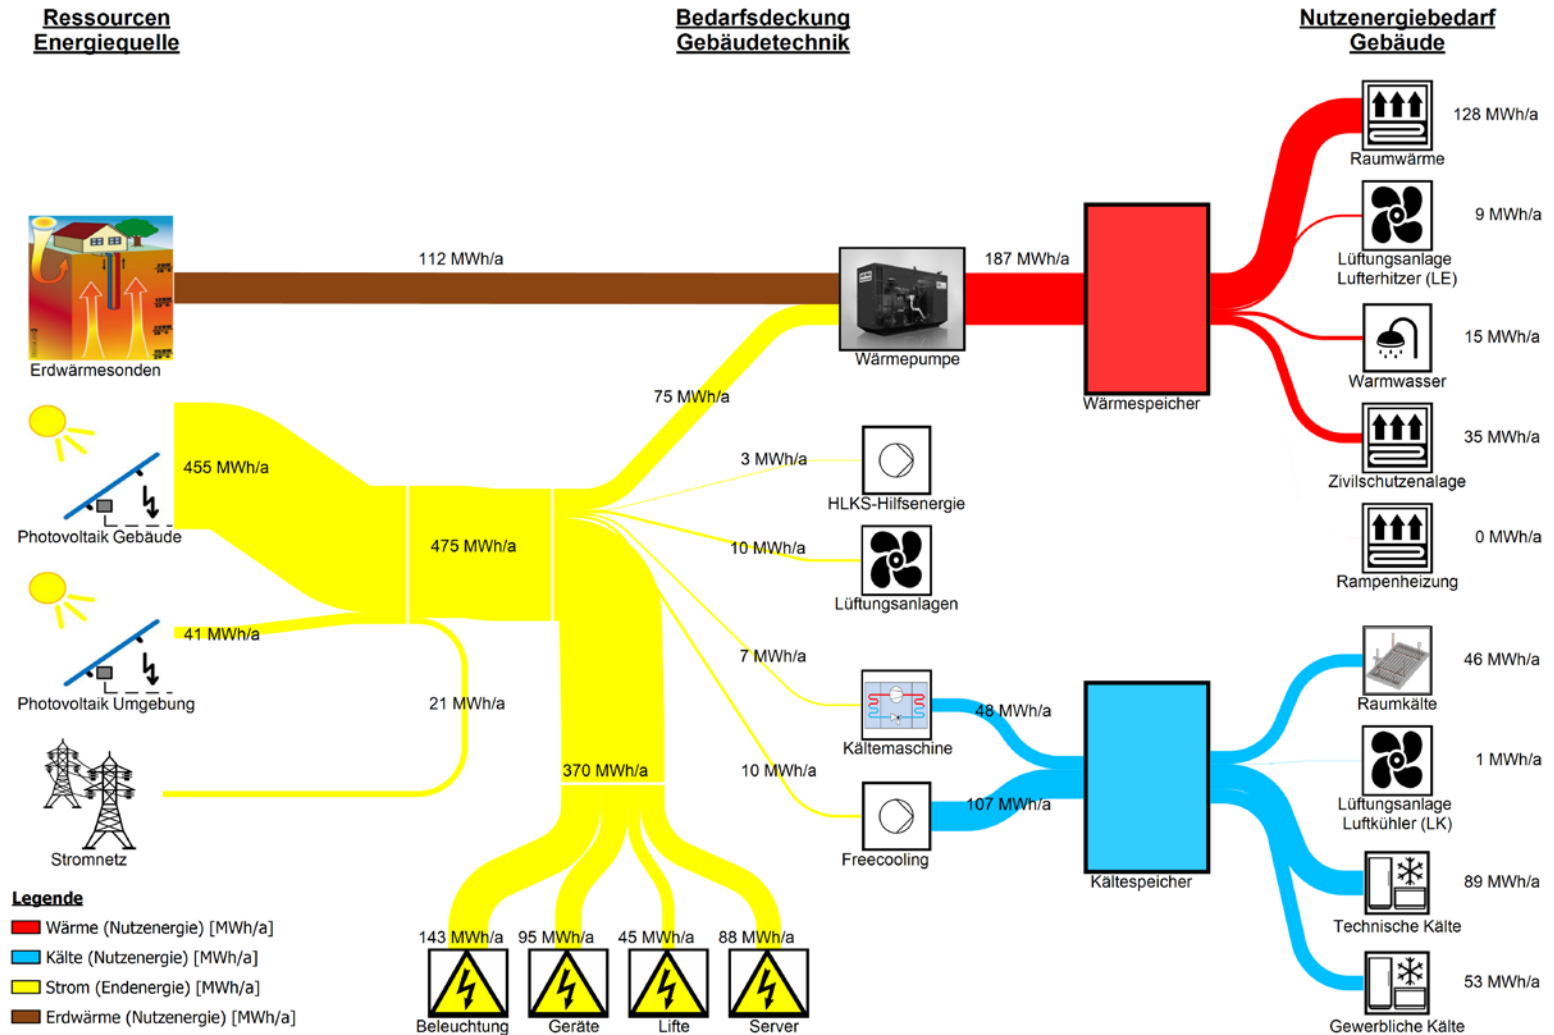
Ressourcen Energiequelle

Bedarfsdeckung Gebäudetechnik

Nutzenergiebedarf Gebäude

Erdwärmesonden

112 MWh/a

Wärmepumpe

187 MWh/a

Wärmespeicher

Raumwärme

128 MWh/a

Lüftungsanlage Lufterhitzer (LE)

9 MWh/a

Warmwasser

15 MWh/a

Zivilschutzenalage

35 MWh/a

Rampenheizung

0 MWh/a

75 MWh/a

Photovoltaik Gebäude

455 MWh/a

475 MWh/a

3 MWh/a

HLKS-Hilfsenergie

10 MWh/a

Lüftungsanlagen

Photovoltaik Umgebung

41 MWh/a

21 MWh/a

7 MWh/a

Kältemaschine

48 MWh/a

Kältespeicher

Raumkälte

46 MWh/a

Lüftungsanlage Luftkühler (LK)

1 MWh/a

Stromnetz

370 MWh/a

10 MWh/a

Freecooling

107 MWh/a

Technische Kälte

89 MWh/a

Gewerbliche Kälte

53 MWh/a

Legende

Wärme (Nutzenergie) [MWh/a]

Kälte (Nutzenergie) [MWh/a]

Strom (Endenergie) [MWh/a]

Erdwärme (Nutzenergie) [MWh/a]

143 MWh/a

Beleuchtung

95 MWh/a

Geräte

45 MWh/a

Lifte

88 MWh/a

Server